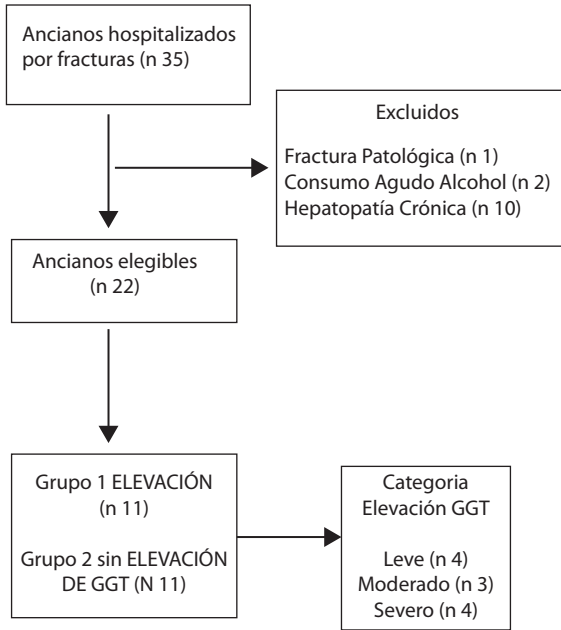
Ancianos hospitalizados por fracturas (n 35)

Excluidos

Fractura Patológica (n 1)
Consumo Agudo Alcohol (n 2)
Hepatopatía Crónica (n 10)

Ancianos elegibles (n 22)

Grupo 1 ELEVACIÓN (n 11)

Grupo 2 sin ELEVACIÓN DE GGT (N 11)

Categoria Elevación GGT

Leve (n 4)
Moderado (n 3)
Severo (n 4)